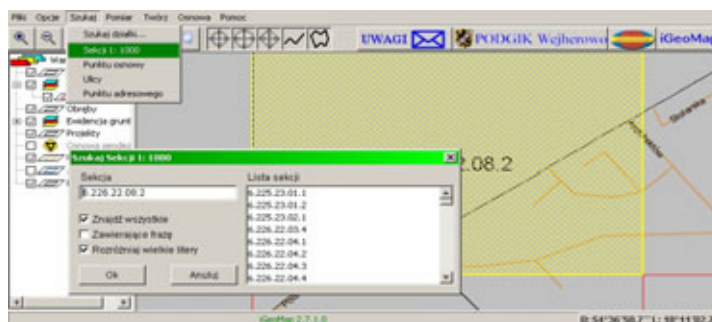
Plik Opcje Szukaj Pomiar Twórz Osnowa Pomoc

Szukaj działki...
Sekcji 1: 1000
Punktu osnowy
Ulicy
Punktu adresowego

UWAGI PODGiK Wejherowo iGeoMap

Obręby
Ewidencja grunt
Projekty
Osnowa geodez

Szukaj Sekcji 1: 1000

Sekcja
6.226.22.08.2

Lista sekcji
6.225.23.01.1
6.225.23.01.2
6.225.23.02.1
6.226.22.03.4
6.226.22.04.1
6.226.22.04.2
6.226.22.04.3
6.226.22.04.4

Znajdź wszystkie
Zawierające frazę
Rozróżniaj wielkie litery

Ok
Anuluj

.2.08.2

iGeoMap 2.7.1.0
B:54°36'58.7'' L:18°11'32.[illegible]